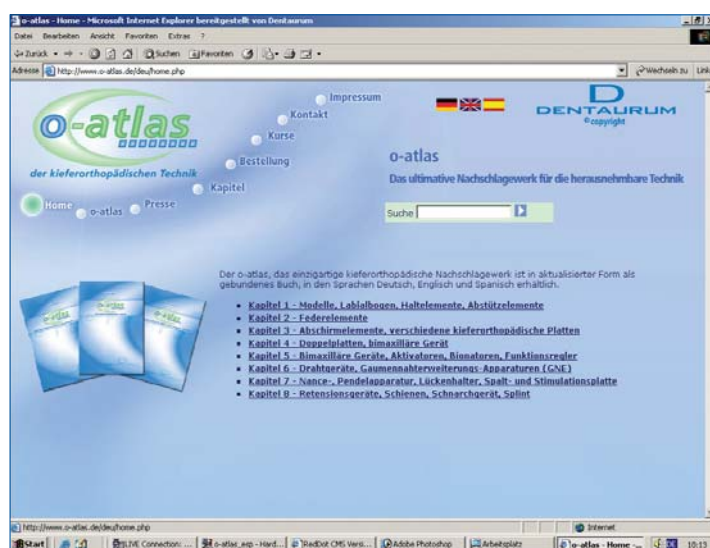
o-atlas - Home - Microsoft Internet Explorer bereitgestellt von Dentaurum

Datei Bearbeiten Ansicht Favoriten Extras ?

Zurück Suchen Favoriten

Adresse http://www.o-atlas.de/deu/home.php

Wechseln zu Links

o-atlas

der kieferorthopädischen Technik

Impressum

Kontakt

Kurse

Bestellung

Kapitel

Home

o-atlas

Presse

DENTAURUM
©copyright

o-atlas

Das ultimative Nachschlagewerk für die herausnehmbare Technik

Suche

o-atlas

Der o-atlas, das einzigartige kieferorthopädische Nachschlagewerk ist in aktualisierter Form als gebundenes Buch, in den Sprachen Deutsch, Englisch und Spanisch erhältlich.

- Kapitel 1 - Modelle, Labialbogen, Halteelemente, Abstützelemente
- Kapitel 2 - Federelemente
- Kapitel 3 - Abschirmelemente, verschiedene kieferorthopädische Platten
- Kapitel 4 - Doppelplatten, bimaxilläre Gerät
- Kapitel 5 - Bimaxilläre Geräte, Aktivatoren, Bionatoren, Funktionsregler
- Kapitel 6 - Drahtgeräte, Gaumennahterweiterungs-Apparaturen (GNE)
- Kapitel 7 - Nance-, Pendelapparatur, Lückenhalter, Spalt- und Stimulationsplatte
- Kapitel 8 - Retensionsgeräte, Schienen, Schnarchgerät, Splint

http://www.o-atlas.de/deu/home.php

Internet

Start | LIVE Connection: ... | o-atlas_wsp - Hard... | RedDot CMS Versi... | Adobe Photoshop | Arbeitsplatz | o-atlas - Home - ... | 10:13